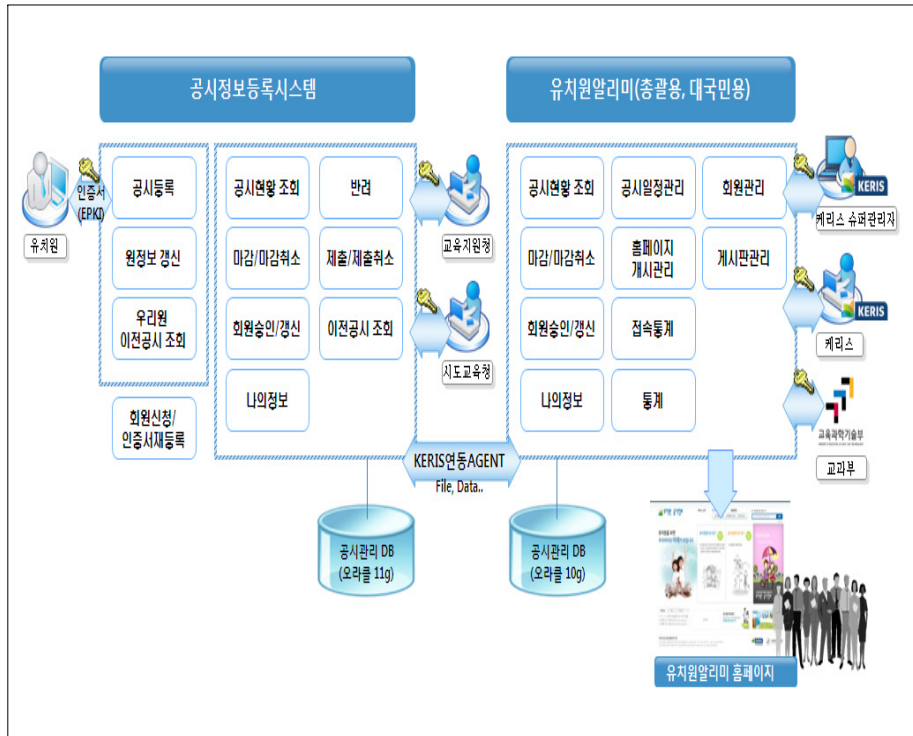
공시정보등록시스템

유치원알리미(총괄용, 대국민용)

인증서 (EPKI)

유치원

공시등록

원정보 갱신

우리원 이전공시 조회

회원신청/ 인증서재등록

공시현황 조회

반려

마감/마감취소

제출/제출취소

회원승인/갱신

이전공시 조회

나의정보

교육지원청

시도교육청

공시현황 조회

공시일정관리

회원관리

마감/마감취소

홈페이지 게시관리

게시판관리

회원승인/갱신

접속통계

나의정보

통계

KERIS

케리스 슈퍼관리자

KERIS

케리스

교육과학기술부

교과부

KERIS연동AGENT

File, Data..

공시관리 DB (오라클 11g)

공시관리 DB (오라클 10g)

유치원알리미 홈페이지